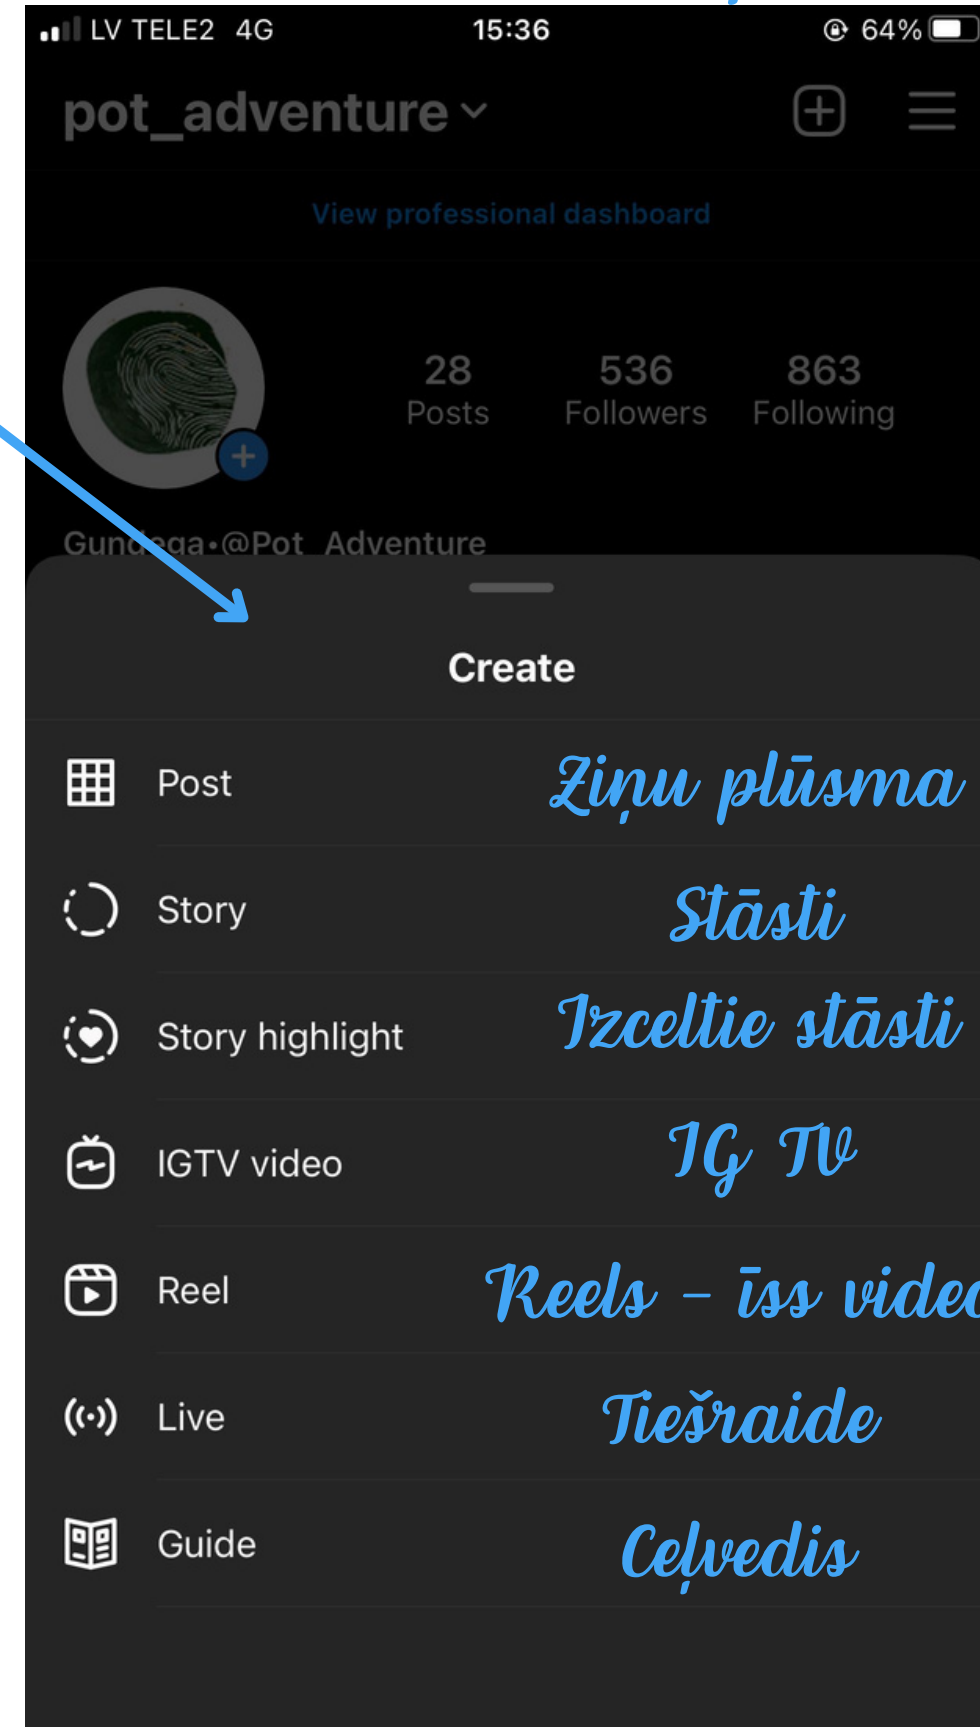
LV TELE2 4G 15:36 64%

pot_adventure

View professional dashboard

28 Posts
536 Followers
863 Following

Gundega•@Pot_Adventure

Create

Post Ziņu plūsma
Story Stāsti
Story highlight Izceltie stāsti
IGTV video IG TV
Reel Reels – īss video
Live Tiešraide
Guide Ceļvedis